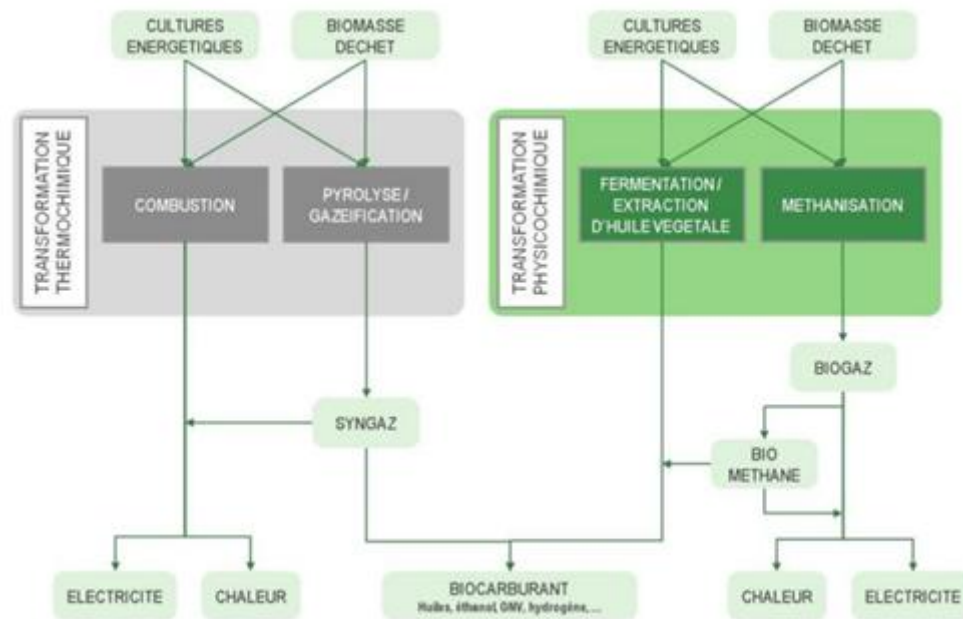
CULTURES ENERGETIQUES

BIOMASSE DECHET

CULTURES ENERGETIQUES

BIOMASSE DECHET

TRANSFORMATION THERMOCHIMIQUE

COMBUSTION

PYROLYSE / GAZEIFICATION

TRANSFORMATION PHYSICOCHIMIQUE

FERMENTATION / EXTRACTION D'HUILE VEGETALE

METHANISATION

BIOGAZ

SYNGAZ

BIO METHANE

ELECTRICITE

CHALEUR

BIOCARBURANT
Huiles, éthanol, GNV, hydrogène, ...

CHALEUR

ELECTRICITE